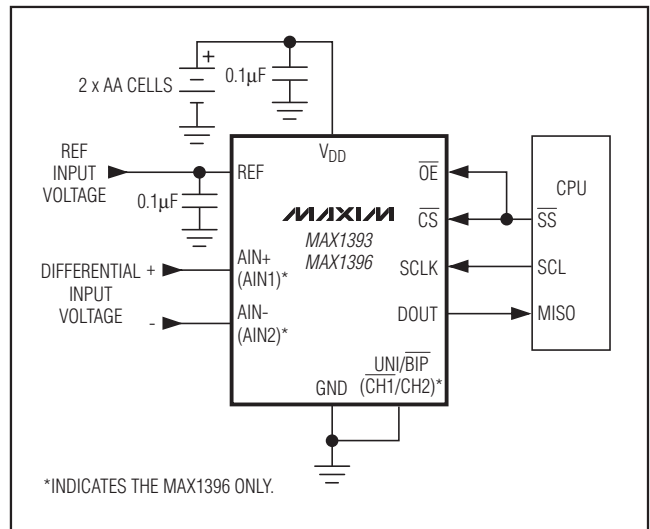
+

2 x AA CELLS

0.1μF

$V_{DD}$

REF INPUT VOLTAGE

REF

0.1μF

$\overline{OE}$

$\overline{CS}$

CPU

$\overline{SS}$

MAXIM

MAX1393

MAX1396

DIFFERENTIAL INPUT VOLTAGE

+

-

AIN+ (AIN1)*

AIN- (AIN2)*

SCLK

SCL

DOUT

MISO

GND

UNI/$\overline{BIP}$ (CH1/CH2)*

*INDICATES THE MAX1396 ONLY.